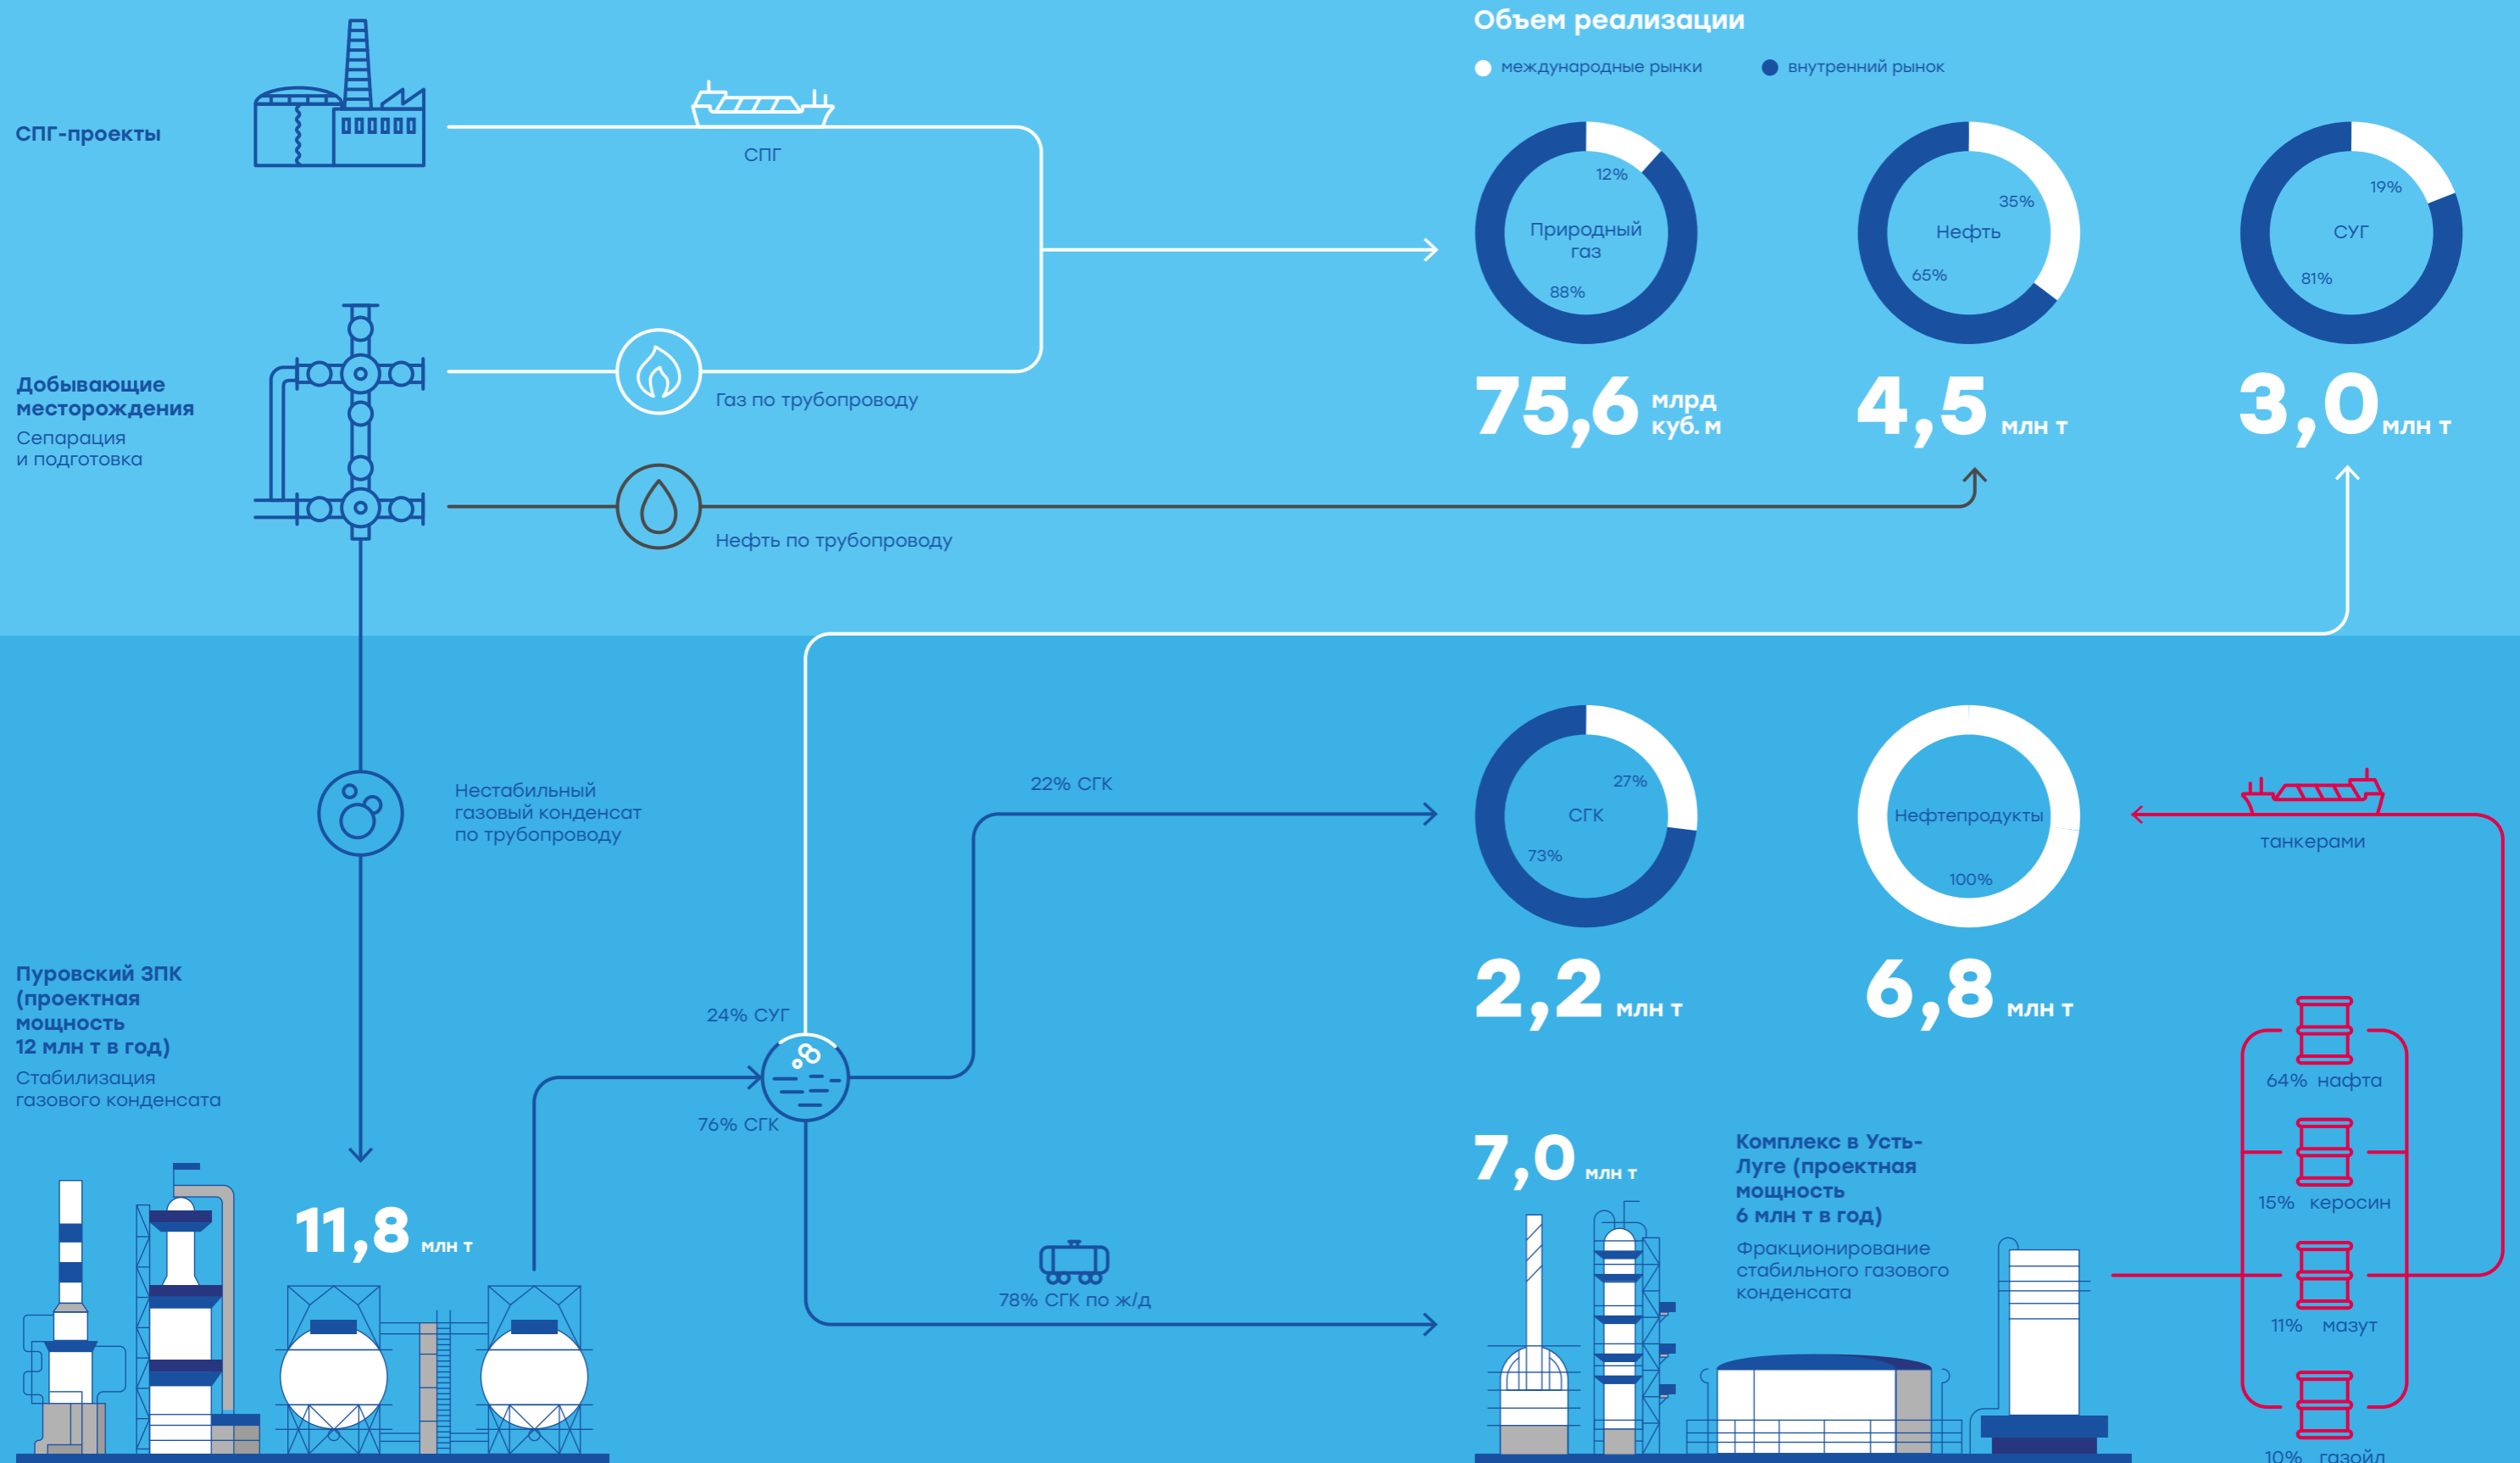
Объем реализации

международные рынки
внутренний рынок

СПГ-проекты

СПГ

12%
Природный газ
88%
75,6 млрд куб. м

35%
Нефть
65%
4,5 млн т

19%
СУГ
81%
3,0 млн т

Добывающие месторождения
Сепарация и подготовка

Газ по трубопроводу

Нефть по трубопроводу

Нестабильный газовый конденсат по трубопроводу

22% СГК

27%
СГК
73%
2,2 млн т

Нефтепродукты
100%
6,8 млн т

танкерами

Пуровский ЗПК (проектная мощность 12 млн т в год)
Стабилизация газового конденсата

24% СУГ

76% СГК

11,8 млн т

78% СГК по ж/д

7,0 млн т

Комплекс в Усть-Луге (проектная мощность 6 млн т в год)
Фракционирование стабильного газового конденсата

64% нафта
15% керосин
11% мазут
10% газойл